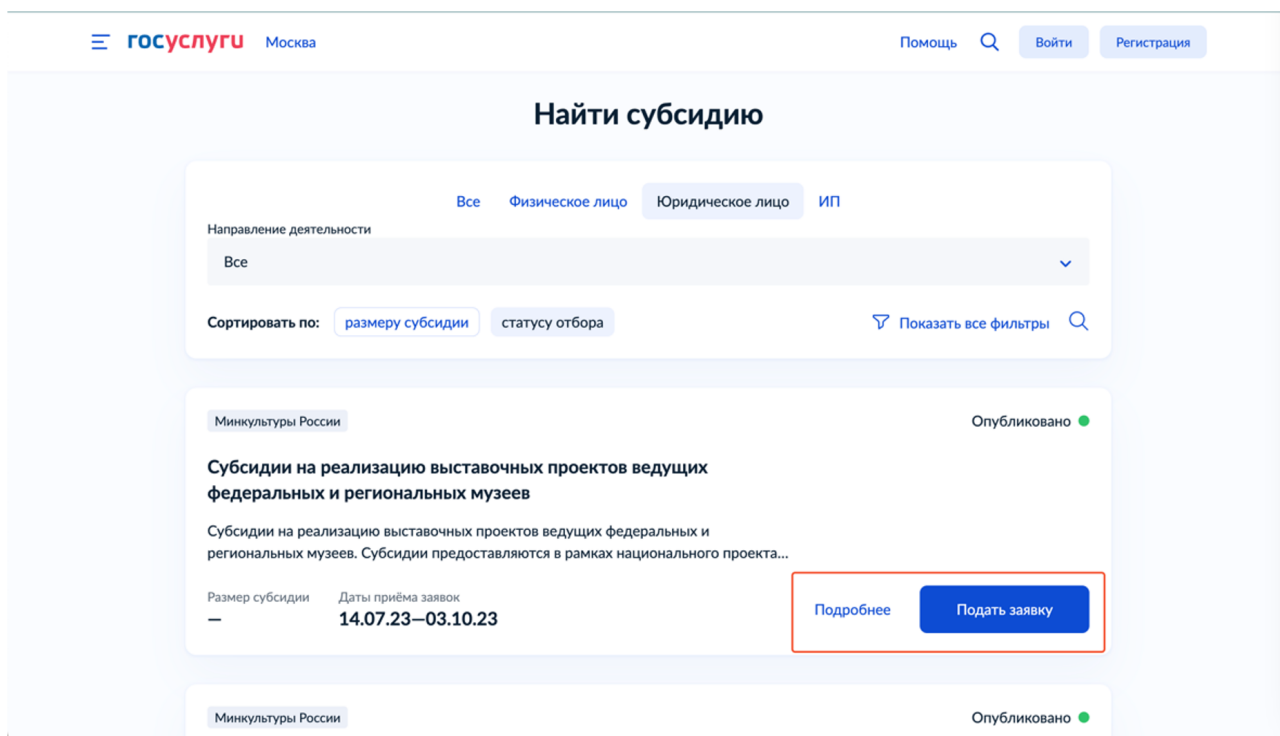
госуслуги Москва

Помощь Войти Регистрация

Найти субсидию

Все Физическое лицо Юридическое лицо ИП

Направление деятельности

Все

Сортировать по: размеру субсидии статусу отбора

Показать все фильтры

Минкультуры России

Опубликовано

Субсидии на реализацию выставочных проектов ведущих федеральных и региональных музеев

Субсидии на реализацию выставочных проектов ведущих федеральных и региональных музеев. Субсидии предоставляются в рамках национального проекта...

Размер субсидии
—

Даты приёма заявок
14.07.23—03.10.23

Подробнее

Подать заявку

Минкультуры России

Опубликовано